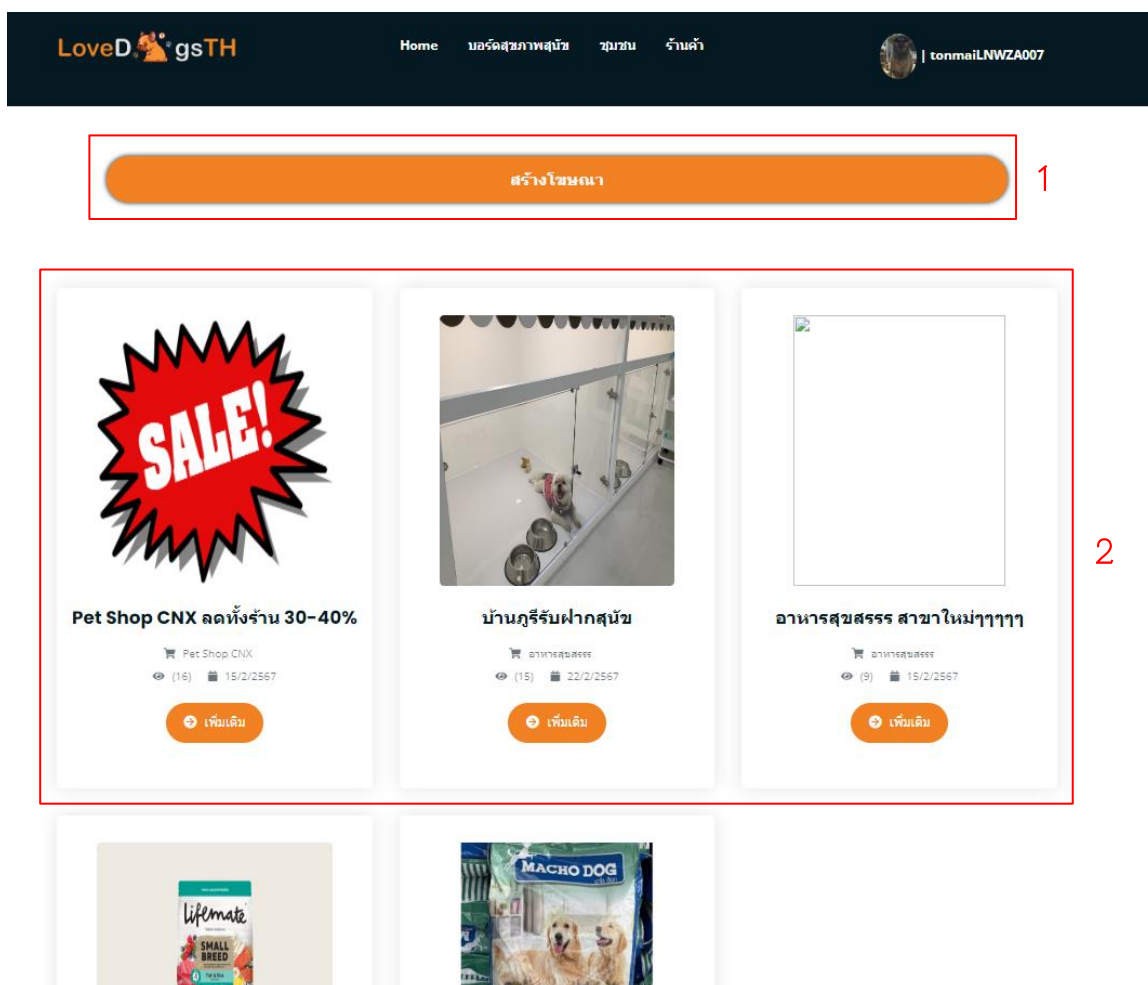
LoveD gsTH

Home บอร์ดสุขภาพสุนัข ชุมชน ร้านค้า

| tonmaiLNWZA007

สร้างโฆษณา

1

SALE!

Pet Shop CNX ลดทั้งร้าน 30-40%

Pet Shop CNX

(16) 15/2/2567

เพิ่มเติม

บ้านภูรีรับฝากสุนัข

อาหารสุขสรร

(15) 22/2/2567

เพิ่มเติม

อาหารสุขสรรร สาขาใหม่ๆๆๆๆ

อาหารสุขสรร

(9) 15/2/2567

เพิ่มเติม

2

lifemate SMALL BREED

MACHO DOG